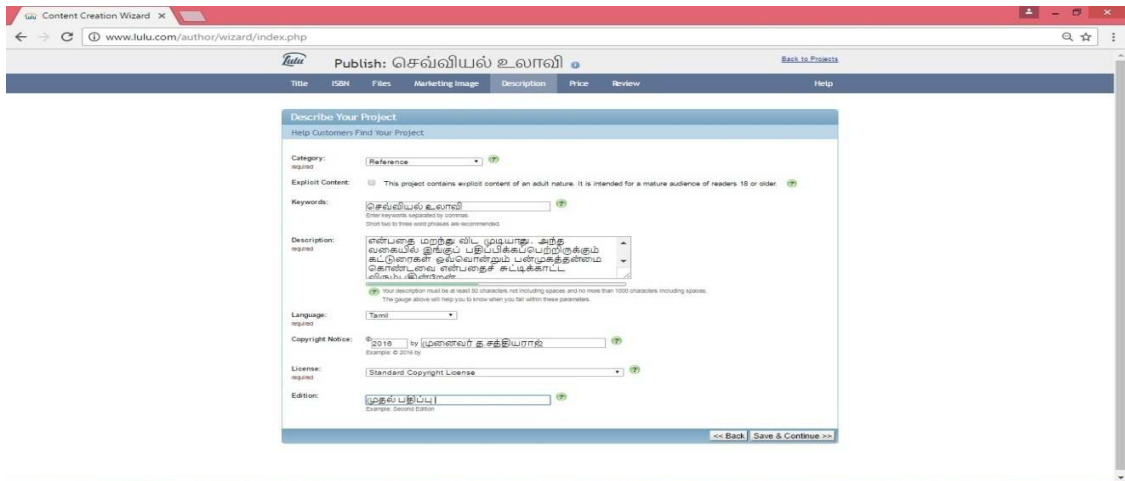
Content Creation Wizard ×

www.lulu.com/author/wizard/index.php

lulu Publish: செவ்வியல் உலாவி

Back to Projects

Title ISBN Files Marketing Image Description Price Review Help

Describe Your Project
Help Customers Find Your Project

Category: required
Reference

Explicit Content: This project contains explicit content of an adult nature. It is intended for a mature audience of readers 18 or older.

Keywords: செவ்வியல் உலாவி
Enter keywords separated by commas.
Short two to three word phrases are recommended.

Description: required
என்பதை மறந்து விட முடியாது. அந்த வகையில் இங்குப் பதிப்பிக்கப்பெற்றிருக்கும் கட்டுரைகள் ஒவ்வொன்றும் பன்முகத்தன்மை கொண்டவை என்பதைச் சுட்டிக்காட்ட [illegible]
Your description must be at least 50 characters not including spaces and no more than 1000 characters including spaces.
The gauge above will help you to know when you fall within these parameters.

Language: required
Tamil

Copyright Notice: © 2016 by முனைவர் த.சத்தியராஜ்
Example: © 2016 by

License: required
Standard Copyright License

Edition: முதல் பதிப்பு
Example: Second Edition

<< Back Save & Continue >>